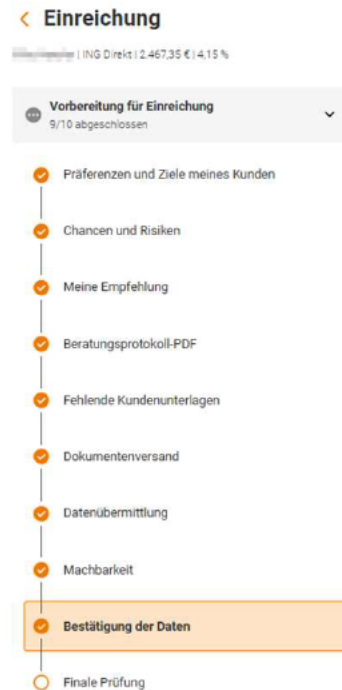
< Einreichung

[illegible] | ING Direkt | 2.467,35 € | 4,15 %

Vorbereitung für Einreichung
9/10 abgeschlossen

Präferenzen und Ziele meines Kunden

Chancen und Risiken

Meine Empfehlung

Beratungsprotokoll-PDF

Fehlende Kundenunterlagen

Dokumentenversand

Datenübermittlung

Machbarkeit

Bestätigung der Daten

Finale Prüfung